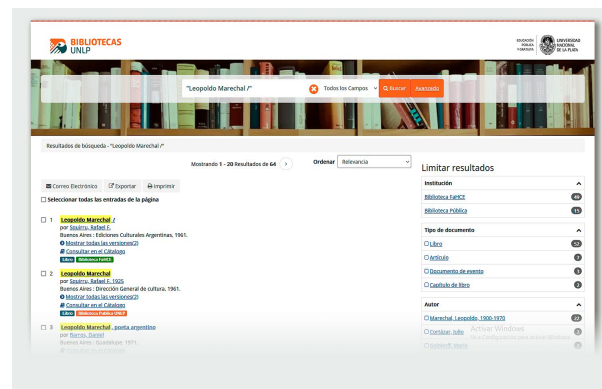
BIBLIOTECAS UNLP

EDUCACIÓN PÚBLICA Y GRATUITA UNIVERSIDAD NACIONAL DE LA PLATA

"Leopoldo Marechal /"

Todos los Campos

Buscar

Avanzado

Resultados de búsqueda - "Leopoldo Marechal /"

Mostrando 1 - 20 Resultados de 64

Ordenar Relevancia

Limitar resultados

Correo Electrónico Exportar Imprimir

Seleccionar todas las entradas de la página

1 Leopoldo Marechal /
por Squirru, Rafael F.
Buenos Aires : Ediciones Culturales Argentinas, 1961.
Mostrar todas las versiones(2)
Consultar en el Catálogo
Libro Biblioteca FaHCE

2 Leopoldo Marechal
por Squirru, Rafael F. 1925
Buenos Aires : Dirección General de cultura, 1961.
Mostrar todas las versiones(2)
Consultar en el Catálogo
Libro Biblioteca Pública UNLP

3 Leopoldo Marechal, poeta argentino
por Barros, Daniel
Buenos Aires : Guadalupe, 1971.
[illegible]

Institución
Biblioteca FaHCE 49
Biblioteca Pública 15

Tipo de documento
Libro 52
Artículo 7
Documento de evento 3
Capítulo de libro 2

Autor
Marechal, Leopoldo, 1900-1970 22
Cortázar, Julio 2
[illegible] 2

Activar Windows
Ve a Configuración para activar Windows.